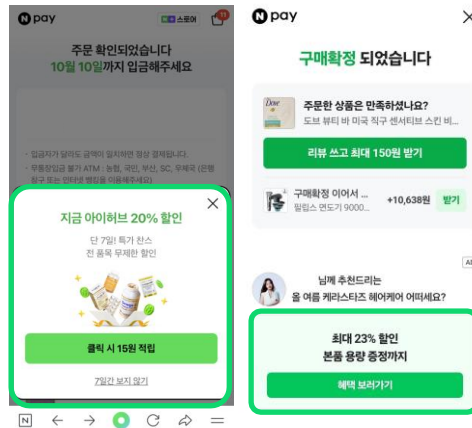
N pay

스토어

주문 확인되었습니다
10월 10일까지 입금해주세요

- 입금자가 달라도 금액이 일치하면 정상 결제됩니다.
- 편의점입금 불가 ATM : 농협, 국민, 부산, SC, 우체국 (은행 창구 또는 인터넷 뱅킹을 이용해주세요)

지금 아이허브 20% 할인

단 7일! 특가 찬스
전 품목 무제한 할인

클릭 시 15원 적립

7일간 보지 않기

N pay

×

구매확정 되었습니다

주문한 상품은 만족하셨나요?
도브 뷰티 바 미국 직구 센서티브 스킨 비...

리뷰 쓰고 최대 150원 받기

구매확정 이어서 ...
밀텍스 연도기 9000...

+10,638원

받기

AD

님께 추천드리는
올 여름 케라스타즈 헤어케어 어떠세요?

최대 23% 할인
본품 용량 증정까지

혜택 보러가기